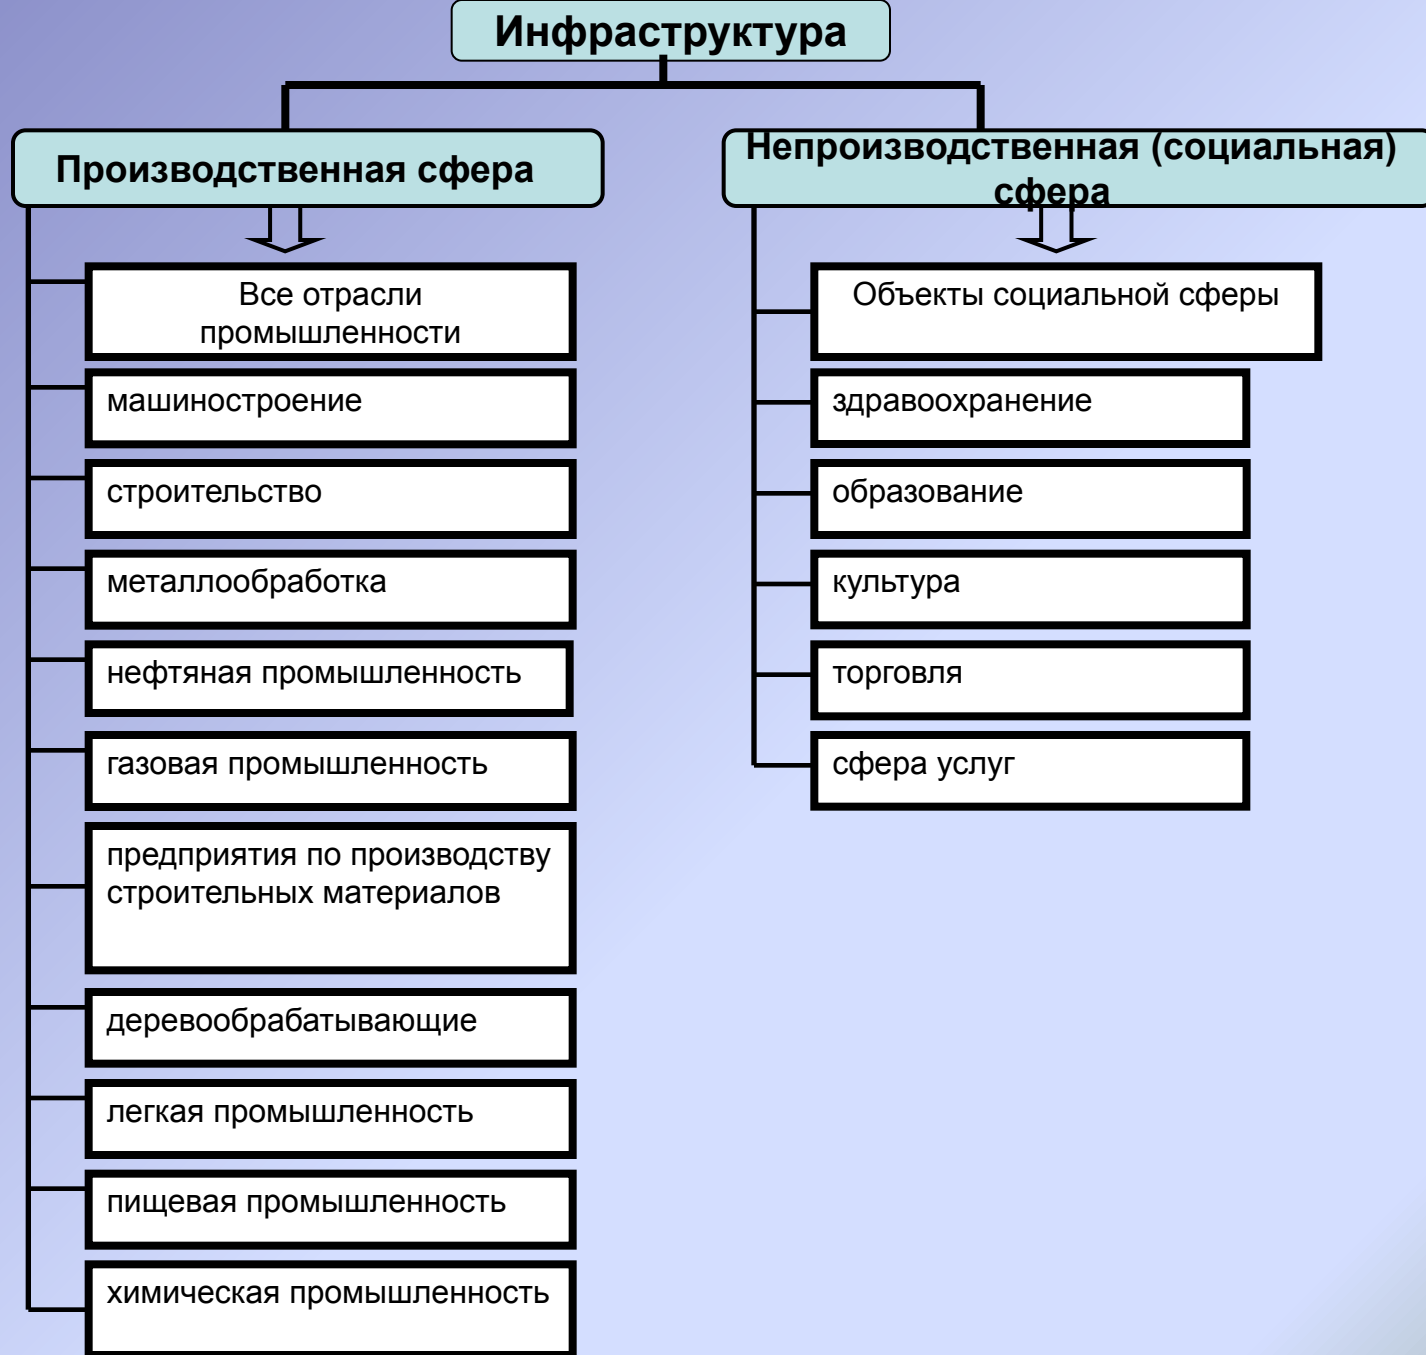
Инфраструктура

Производственная сфера

Все отрасли промышленности

машиностроение

строительство

металлообработка

нефтяная промышленность

газовая промышленность

предприятия по производству строительных материалов

деревообрабатывающие

легкая промышленность

пищевая промышленность

химическая промышленность

Непроизводственная (социальная) сфера

Объекты социальной сферы

здравоохранение

образование

культура

торговля

сфера услуг